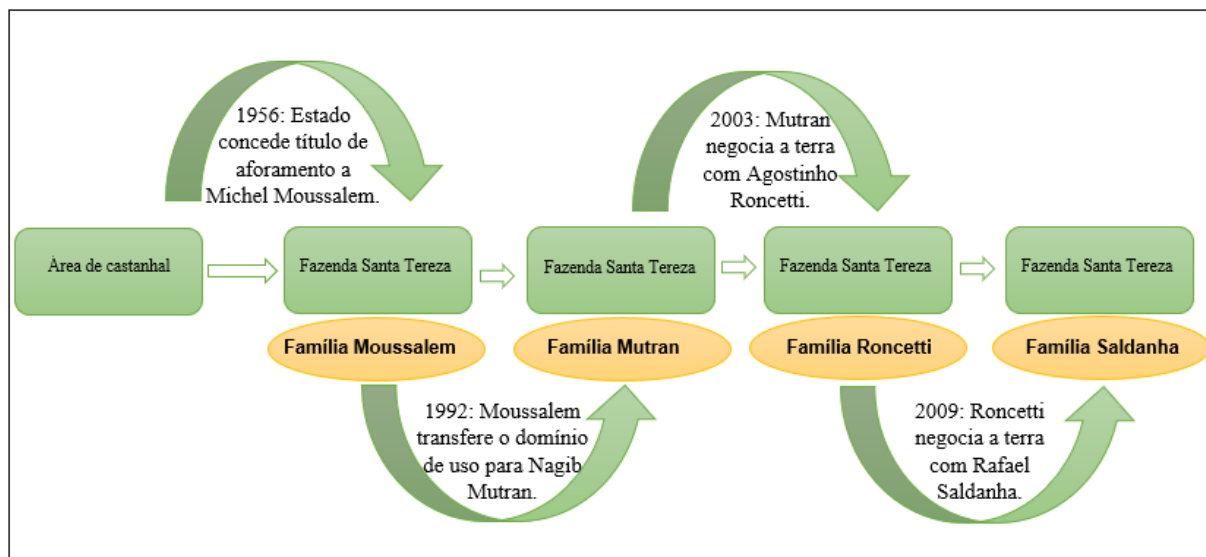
1956: Estado concede título de aforamento a Michel Moussalem.

2003: Mutran negocia a terra com Agostinho Roncetti.

Área de castanhal

Fazenda Santa Tereza

Fazenda Santa Tereza

Fazenda Santa Tereza

Fazenda Santa Tereza

Família Moussalem

Família Mutran

Família Roncetti

Família Saldanha

1992: Moussalem transfere o domínio de uso para Nagib Mutran.

2009: Roncetti negocia a terra com Rafael Saldanha.